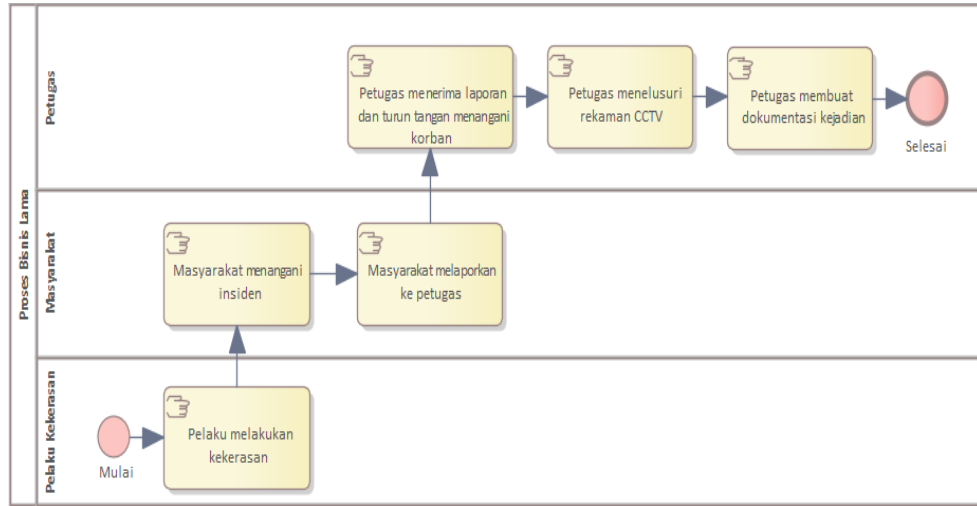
Proses Bisnis Lama

Petugas

Petugas menerima laporan dan turun tangan menangani korban

Petugas menelusuri rekaman CCTV

Petugas membuat dokumentasi kejadian

Selesai

Masyarakat

Masyarakat menangani insiden

Masyarakat melaporkan ke petugas

Pelaku Kekerasan

Mulai

Pelaku melakukan kekerasan